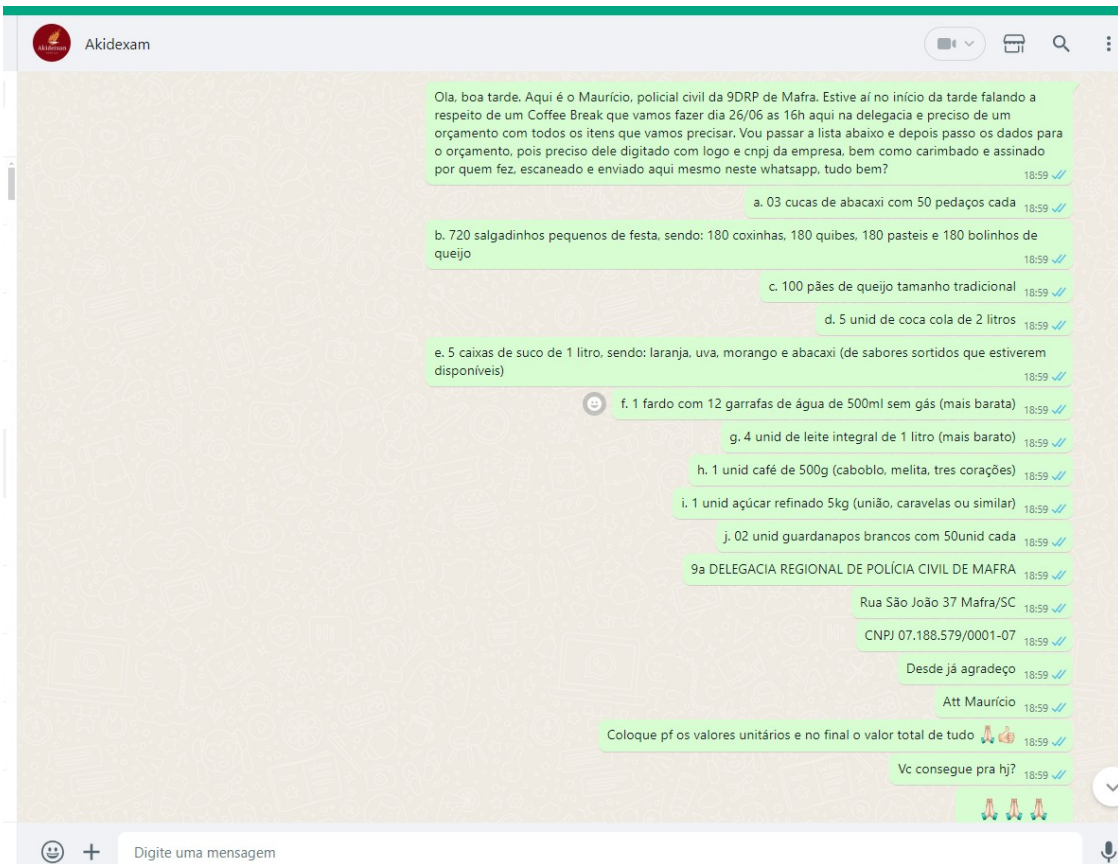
Akidexam

Ola, boa tarde. Aqui é o Maurício, policial civil da 9DRP de Mafra. Estive aí no início da tarde falando a respeito de um Coffee Break que vamos fazer dia 26/06 as 16h aqui na delegacia e preciso de um orçamento com todos os itens que vamos precisar. Vou passar a lista abaixo e depois passo os dados para o orçamento, pois preciso dele digitado com logo e cnpj da empresa, bem como carimbado e assinado por quem fez, escaneado e enviado aqui mesmo neste whatsapp, tudo bem? 18:59

a. 03 cucas de abacaxi com 50 pedaços cada 18:59

b. 720 salgadinhos pequenos de festa, sendo: 180 coxinhas, 180 quibes, 180 pasteis e 180 bolinhos de queijo 18:59

c. 100 pães de queijo tamanho tradicional 18:59

d. 5 unid de coca cola de 2 litros 18:59

e. 5 caixas de suco de 1 litro, sendo: laranja, uva, morango e abacaxi (de sabores sortidos que estiverem disponíveis) 18:59

f. 1 fardo com 12 garrafas de água de 500ml sem gás (mais barata) 18:59

g. 4 unid de leite integral de 1 litro (mais barato) 18:59

h. 1 unid café de 500g (caboblo, melita, tres corações) 18:59

i. 1 unid açúcar refinado 5kg (união, caravelas ou similar) 18:59

j. 02 unid guardanapos brancos com 50unid cada 18:59

9a DELEGACIA REGIONAL DE POLÍCIA CIVIL DE MAFRA 18:59

Rua São João 37 Mafra/SC 18:59

CNPJ 07.188.579/0001-07 18:59

Desde já agradeço 18:59

Att Maurício 18:59

Coloque pf os valores unitários e no final o valor total de tudo 🙏👍 18:59

Vc consegue pra hj? 18:59

🙏🙏🙏

Digite uma mensagem